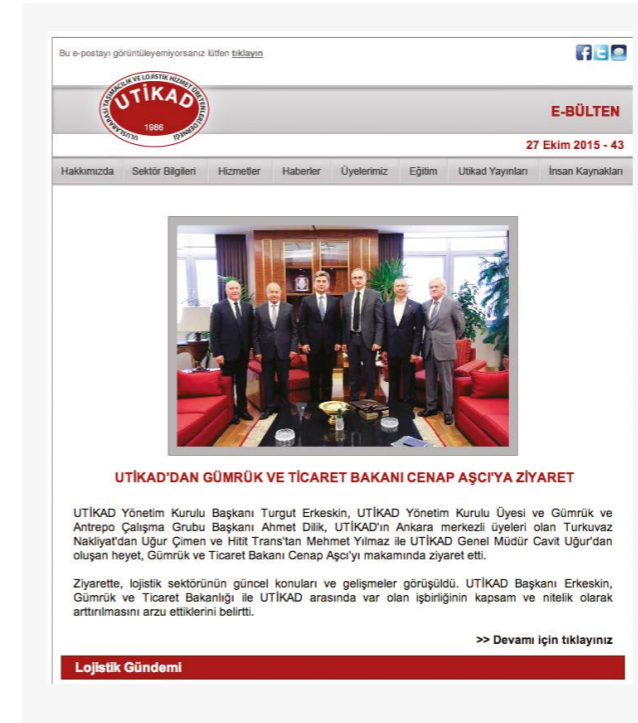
Bu e-postayı görüntüleyemiyorsanız lütfen tıklayın

ULUSLARARASI TAŞIMACILIK VE LOJİSTİK HİZMET ÜRETENLERİ DERNEĞİ
UTİKAD
1986

E-BÜLTEN

27 Ekim 2015 - 43

Hakkımızda | Sektör Bilgileri | Hizmetler | Haberler | Üyelerimiz | Eğitim | Utikad Yayınları | İnsan Kaynakları

UTİKAD'DAN GÜMRÜK VE TİCARET BAKANI CENAP AŞCI'YA ZİYARET

UTİKAD Yönetim Kurulu Başkanı Turgut Erkeskin, UTİKAD Yönetim Kurulu Üyesi ve Gümrük ve Antrepo Çalışma Grubu Başkanı Ahmet Dilik, UTİKAD'ın Ankara merkezli üyeleri olan Turkuvaz Nakliyat'dan Uğur Çimen ve Hitit Trans'tan Mehmet Yılmaz ile UTİKAD Genel Müdür Cavit Uğur'dan oluşan heyet, Gümrük ve Ticaret Bakanı Cenap Aşcı'yı makamında ziyaret etti.

Ziyarette, lojistik sektörünün güncel konuları ve gelişmeler görüşüldü. UTİKAD Başkanı Erkeskin, Gümrük ve Ticaret Bakanlığı ile UTİKAD arasında var olan işbirliğinin kapsam ve nitelik olarak arttırılmasını arzu ettiklerini belirtti.

>> Devamı için tıklayınız

Lojistik Gündemi